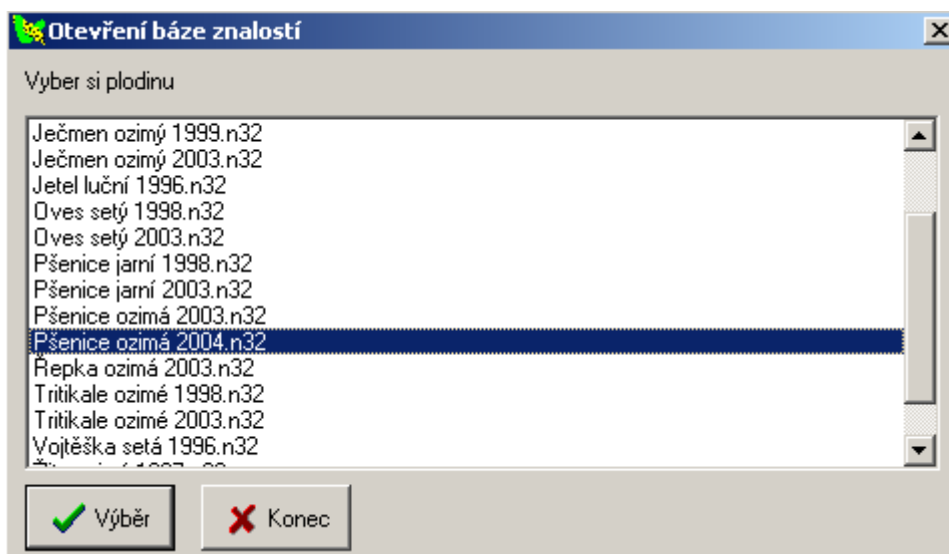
Otevření báze znalostí

Vyber si plodinu

Ječmen ozimý 1999.n32
Ječmen ozimý 2003.n32
Jetel luční 1996.n32
Oves setý 1998.n32
Oves setý 2003.n32
Pšenice jarní 1998.n32
Pšenice jarní 2003.n32
Pšenice ozimá 2003.n32
Pšenice ozimá 2004.n32
Řepka ozimá 2003.n32
Tritikale ozimé 1998.n32
Tritikale ozimé 2003.n32
Vojtěška setá 1996.n32
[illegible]

Výběr
Konec